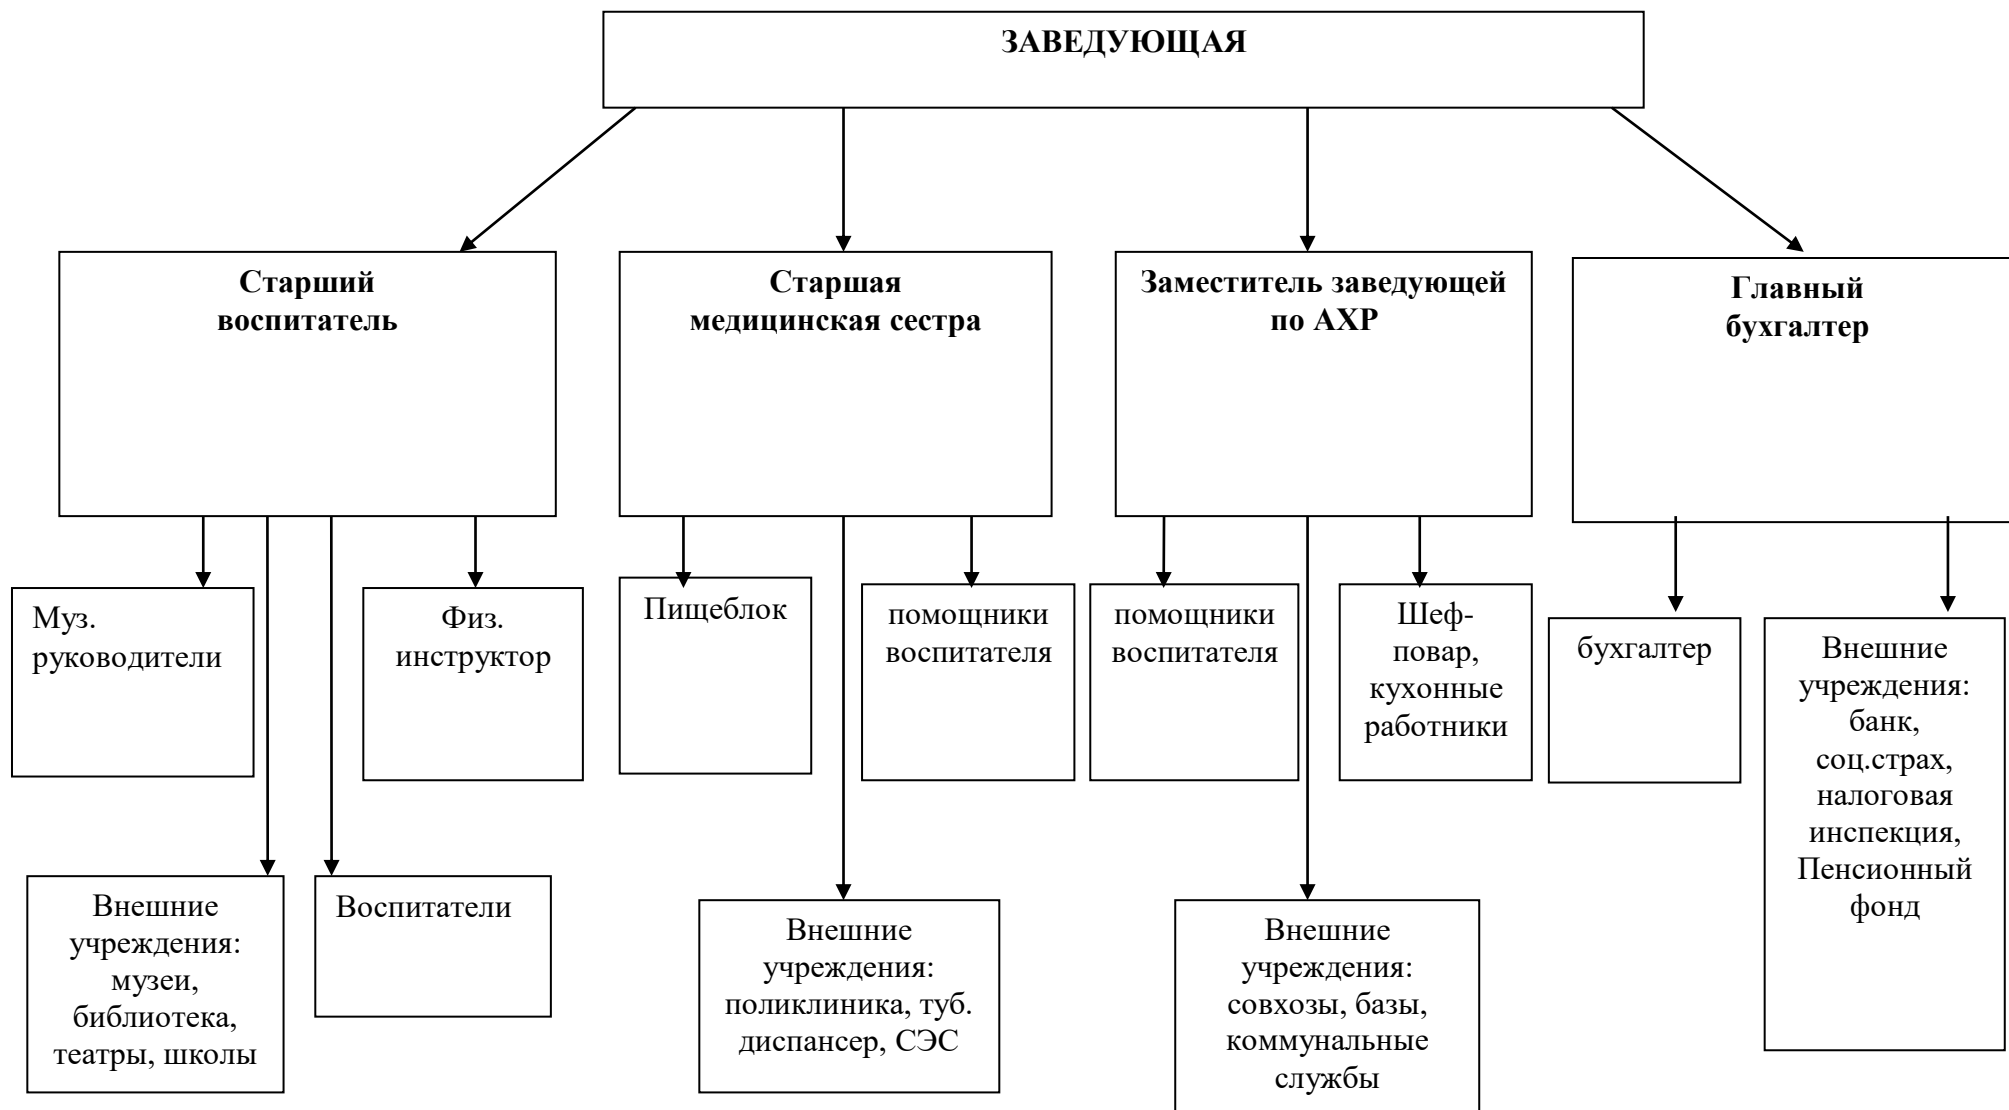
ЗАВЕДУЮЩАЯ

Старший воспитатель

Старшая медицинская сестра

Заместитель заведующей по АХР

Главный бухгалтер

Муз. руководители

Физ. инструктор

Пищеблок

помощники воспитателя

помощники воспитателя

Шеф-повар, кухонные работники

бухгалтер

Внешние учреждения: банк, соц.страх, налоговая инспекция, Пенсионный фонд

Внешние учреждения: музеи, библиотека, театры, школы

Воспитатели

Внешние учреждения: поликлиника, туб. диспансер, СЭС

Внешние учреждения: совхозы, базы, коммунальные службы